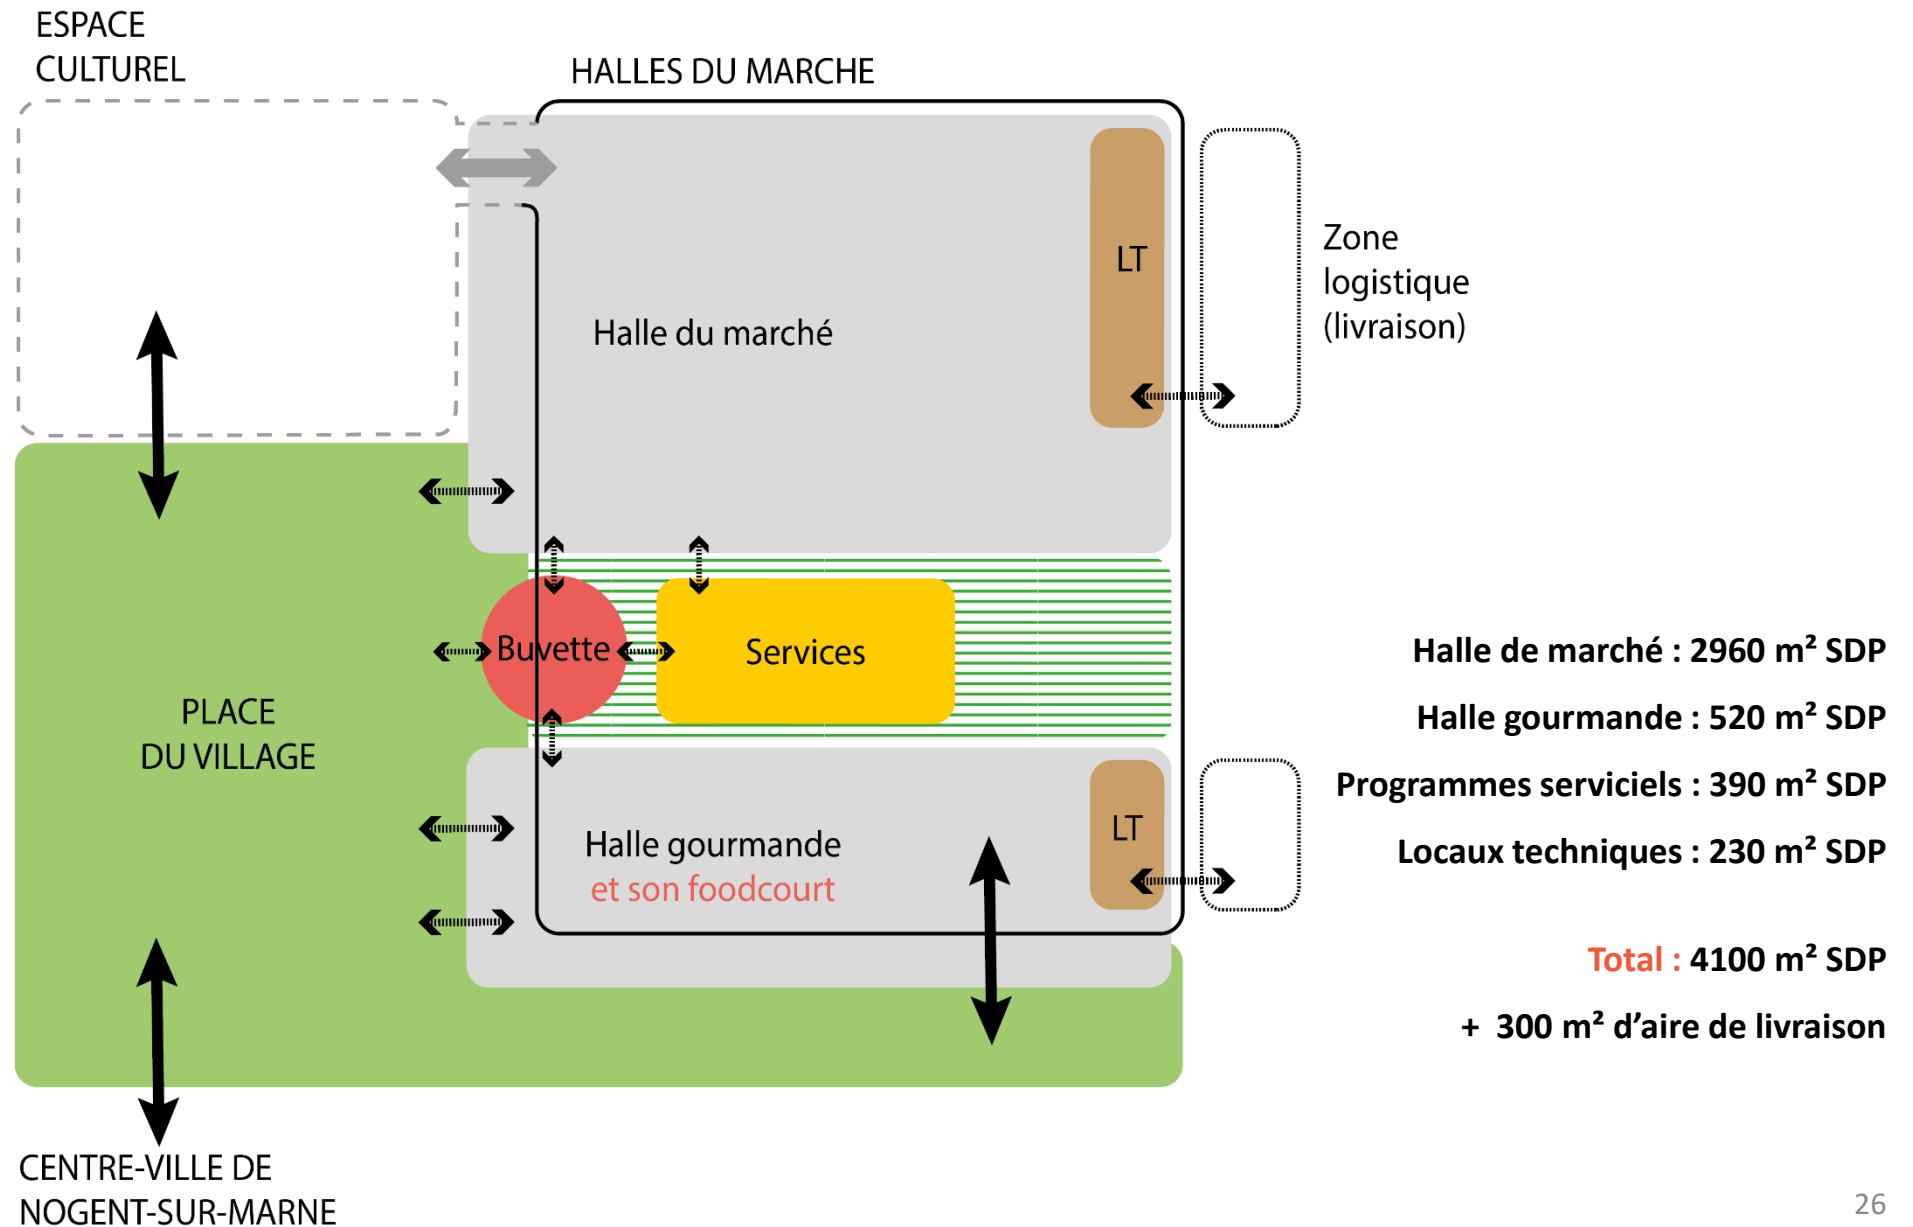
ESPACE CULTUREL

HALLES DU MARCHE

LT

Zone logistique (livraison)

Halle du marché

Buvette

Services

PLACE DU VILLAGE

Halle gourmande
et son foodcourt

LT

Halle de marché : 2960 m² SDP

Halle gourmande : 520 m² SDP

Programmes serviciels : 390 m² SDP

Locaux techniques : 230 m² SDP

Total : 4100 m² SDP

+ 300 m² d'aire de livraison

CENTRE-VILLE DE NOGENT-SUR-MARNE

26